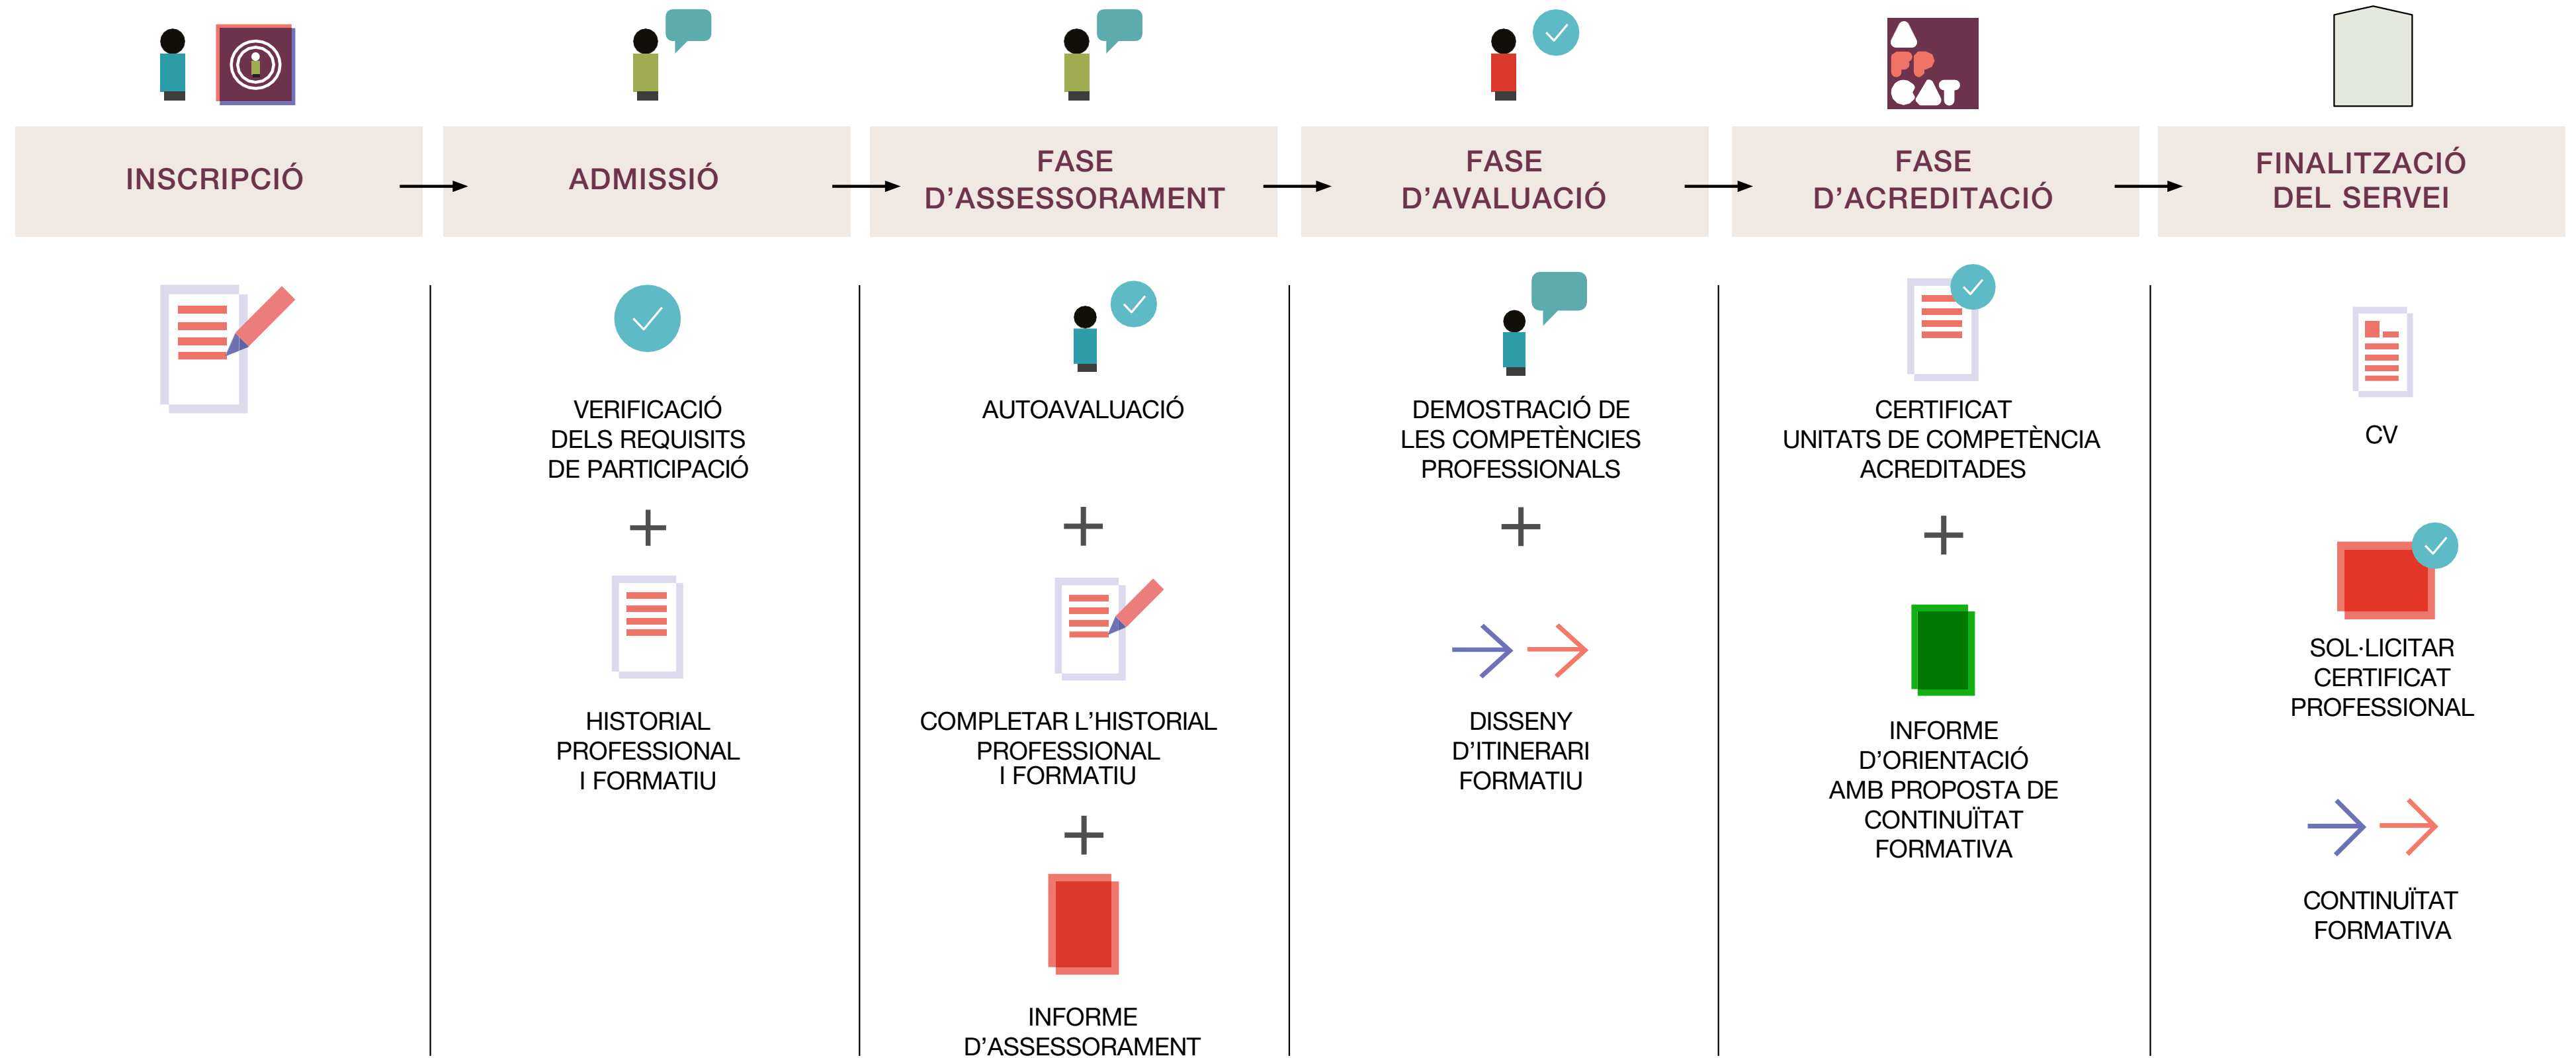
FP CAT

INSCRIPCIÓ

ADMISSIÓ

FASE D'ASSESSORAMENT

FASE D'AVALUACIÓ

FASE D'ACREDITACIÓ

FINALITZACIÓ DEL SERVEI

VERIFICACIÓ DELS REQUISITS DE PARTICIPACIÓ

+

HISTORIAL PROFESSIONAL I FORMATIU

AUTOAVALUACIÓ

+

COMPLETAR L'HISTORIAL PROFESSIONAL I FORMATIU

+

INFORME D'ASSESSORAMENT

DEMOSTRACIÓ DE LES COMPETÈNCIES PROFESSIONALS

+

DISSENY D'ITINERARI FORMATIU

CERTIFICAT UNITATS DE COMPETÈNCIA ACREDITADES

+

INFORME D'ORIENTACIÓ AMB PROPOSTA DE CONTINUÏTAT FORMATIVA

CV

SOL·LICITAR CERTIFICAT PROFESSIONAL

CONTINUÏTAT FORMATIVA